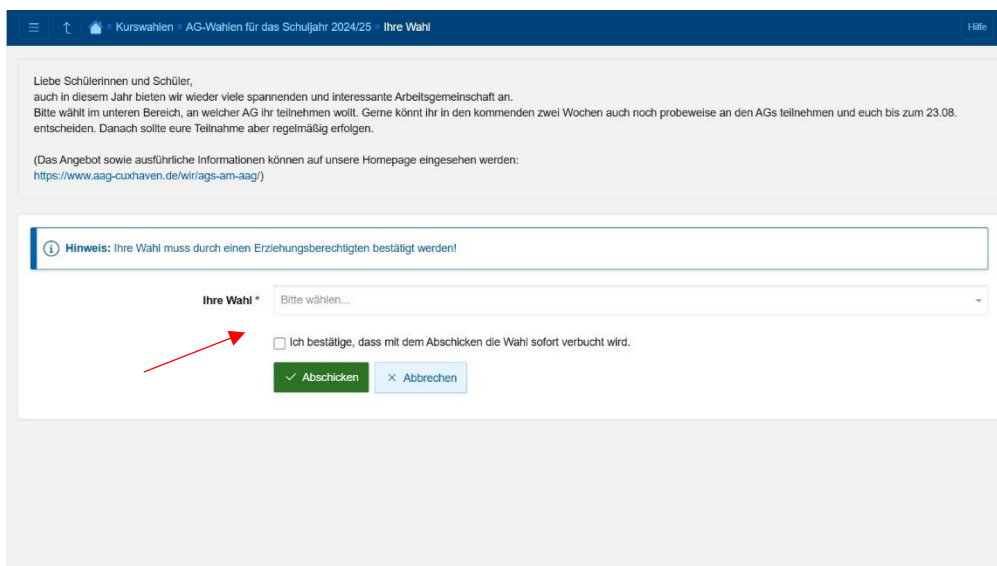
Kurswahlen » AG-Wahlen für das Schuljahr 2024/25 » Ihre Wahl

Hilfe

Liebe Schülerinnen und Schüler,
auch in diesem Jahr bieten wir wieder viele spannenden und interessante Arbeitsgemeinschaft an.
Bitte wählt im unteren Bereich, an welcher AG ihr teilnehmen wollt. Gerne könnt ihr in den kommenden zwei Wochen auch noch probeweise an den AGs teilnehmen und euch bis zum 23.08. entscheiden. Danach sollte eure Teilnahme aber regelmäßig erfolgen.

(Das Angebot sowie ausführliche Informationen können auf unsere Homepage eingesehen werden:
https://www.aag-cuxhaven.de/wir/ags-am-aag/)

Hinweis: Ihre Wahl muss durch einen Erziehungsberechtigten bestätigt werden!

Ihre Wahl * Bitte wählen...

Ich bestätige, dass mit dem Abschicken die Wahl sofort verbucht wird.

Abschicken Abbrechen